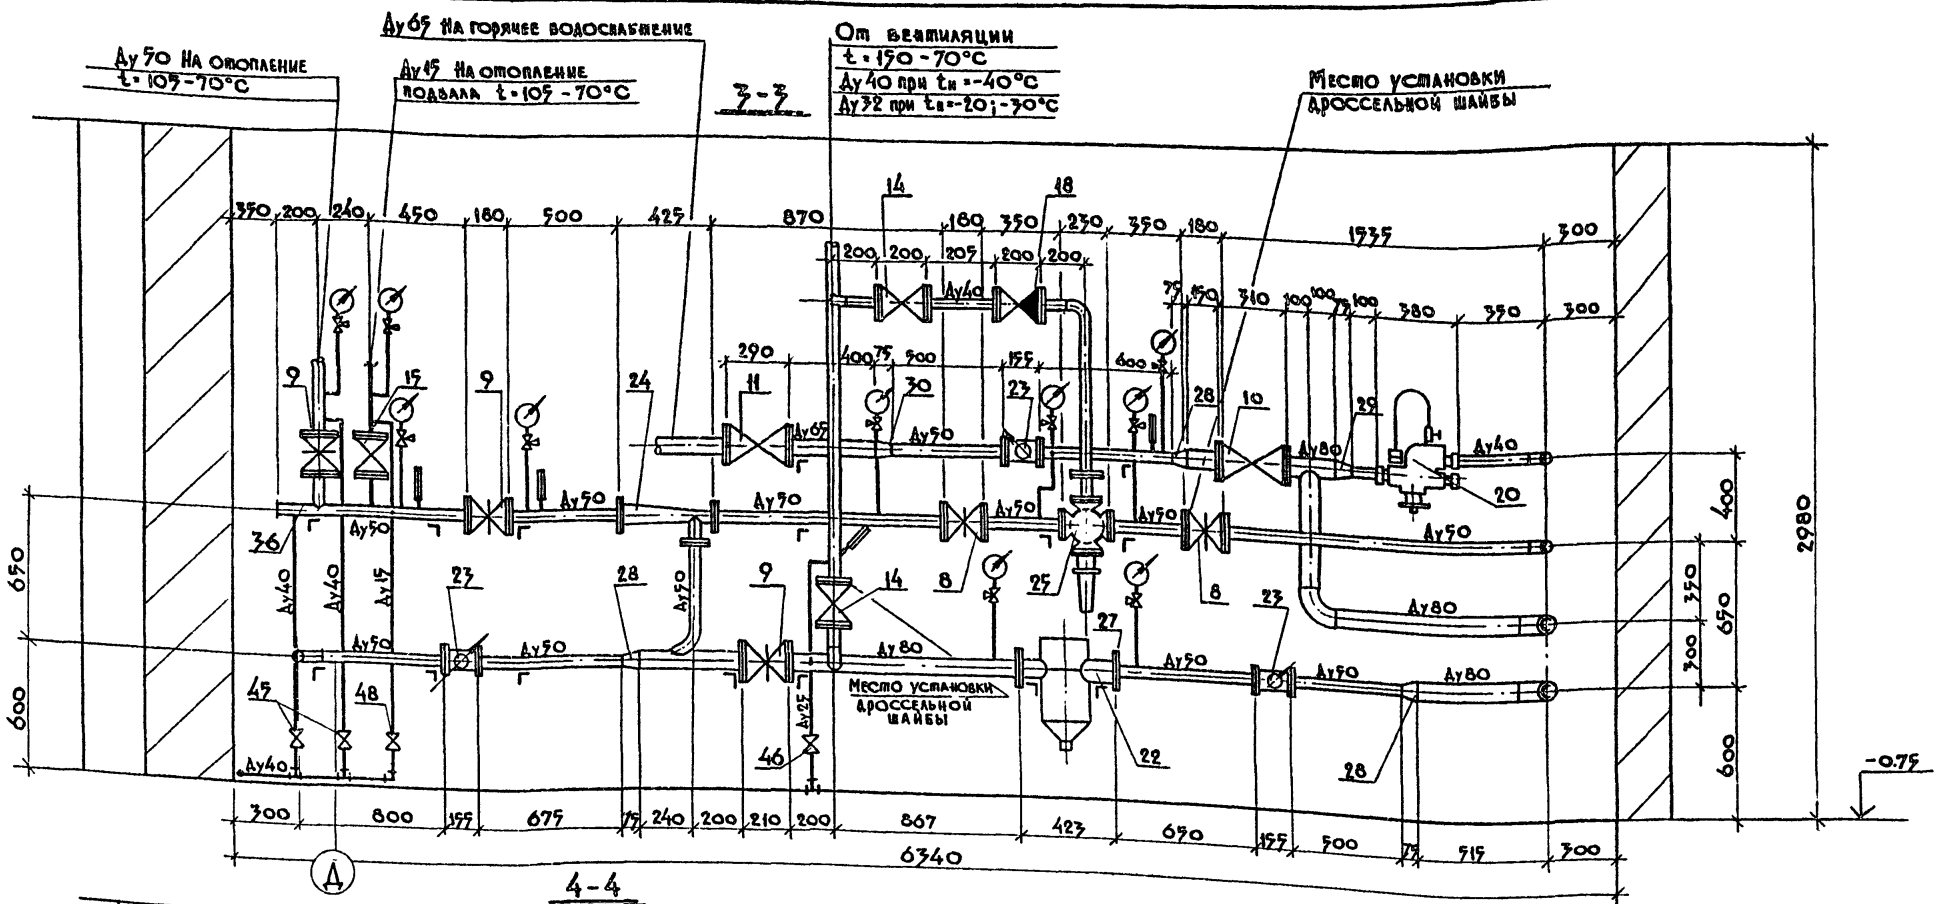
Ду65 На горячее водоснабжение

Ду50 На отопление
t=105-70°С

Ду15 На отопление подвала t=105-70°С

3-3

От вентиляции
t=150-70°С
Ду40 при tн=-40°С
Ду32 при tн=-20;-30°С

Место установки дроссельной шайбы

350 200 240 450 180 500 425 870 180 350 230 350 180 1535 300

200 200 205 200 200

14 18

75 150 310 100 100 75 100 380 350 300

290 400 75 500 155 600

9 15 9 24 11 30 23 28 10 29

Ду65 Ду50 Ду40 Ду80 Ду40

20

Ду50 Ду50 Ду50 Ду50 Ду50 Ду50 Ду50

36

Ду40 Ду40 Ду15 Ду50

23 28 9 14 8 25 8 23

Ду50 Ду50 Ду50 Ду80 Ду50 Ду50 Ду80 Ду80

27

Место установки дроссельной шайбы

45 48 Ду25 46 22 28

Ду40

650 600 400 350 650 300 600 2980

-0.75

300 800 155 675 75 240 200 210 200 867 423 650 155 500 75 515 300

6340

Д

4-4